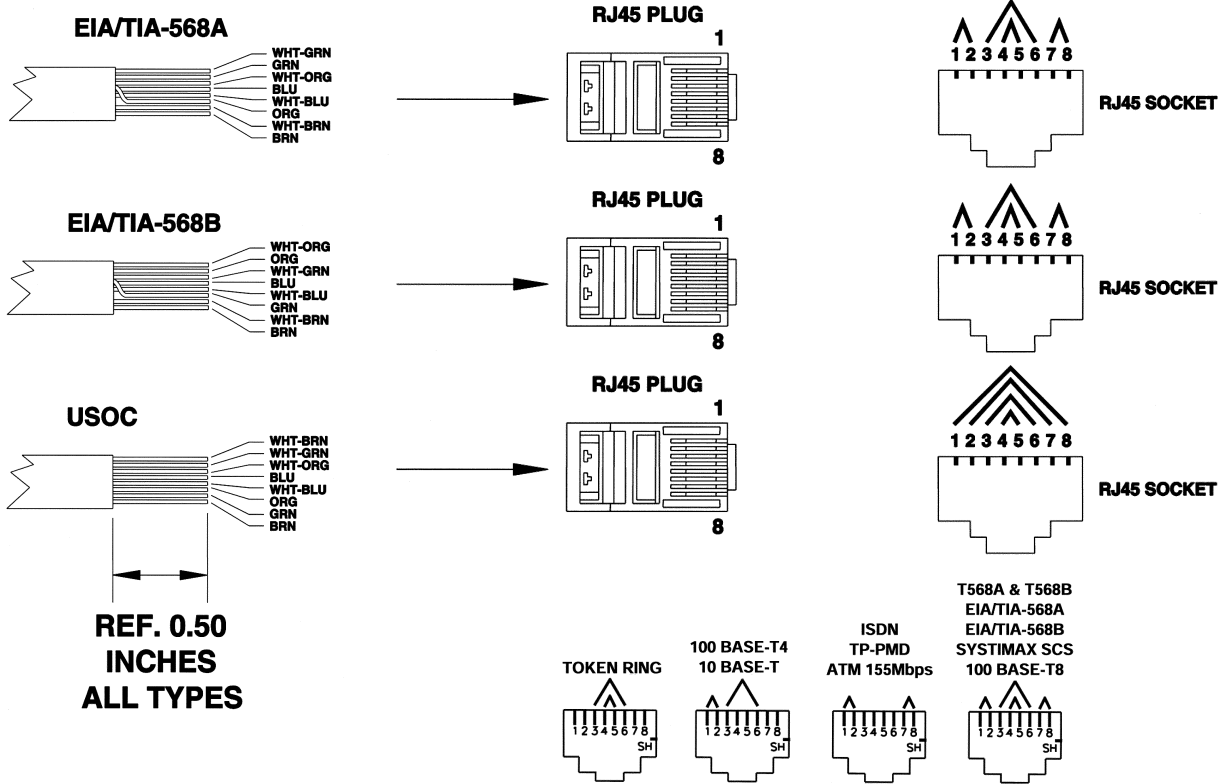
EIA/TIA-568A

WHT-GRN
GRN
WHT-ORG
BLU
WHT-BLU
ORG
WHT-BRN
BRN

RJ45 PLUG
1
8

1 2 3 4 5 6 7 8
RJ45 SOCKET

EIA/TIA-568B

WHT-ORG
ORG
WHT-GRN
BLU
WHT-BLU
GRN
WHT-BRN
BRN

RJ45 PLUG
1
8

1 2 3 4 5 6 7 8
RJ45 SOCKET

USOC

WHT-BRN
WHT-GRN
WHT-ORG
BLU
WHT-BLU
ORG
GRN
BRN

RJ45 PLUG
1
8

1 2 3 4 5 6 7 8
RJ45 SOCKET

REF. 0.50 INCHES ALL TYPES

TOKEN RING
1 2 3 4 5 6 7 8
SH

100 BASE-T4
10 BASE-T
1 2 3 4 5 6 7 8
SH

ISDN
TP-PMD
ATM 155Mbps
1 2 3 4 5 6 7 8
SH

T568A & T568B
EIA/TIA-568A
EIA/TIA-568B
SYSTIMAX SCS
100 BASE-T8
1 2 3 4 5 6 7 8
SH